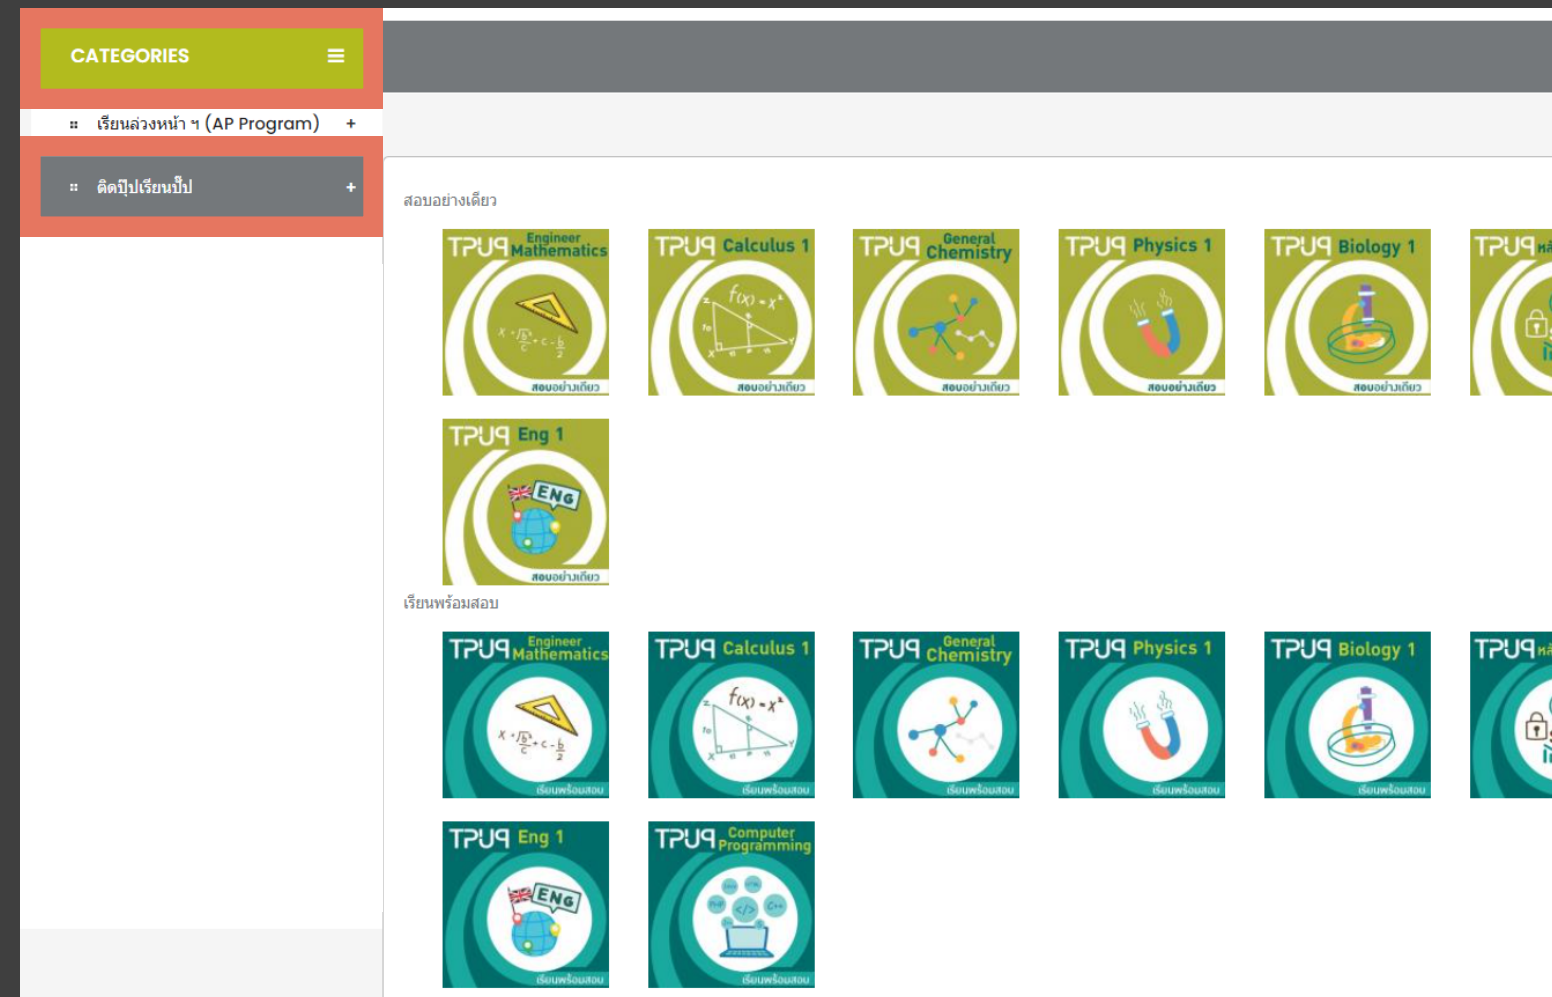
CATEGORIES

เรียนล่วงหน้า ฯ (AP Program) +

ติดปีปเรียนปั๊ป +

สอบอย่างเดียว

TPUQ Engineer Mathematics
สอบอย่างเดียว

TPUQ Calculus 1
$f(x)=x^2$
สอบอย่างเดียว

TPUQ General Chemistry
สอบอย่างเดียว

TPUQ Physics 1
สอบอย่างเดียว

TPUQ Biology 1
สอบอย่างเดียว

TPUQ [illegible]

TPUQ Eng 1
ENG
สอบอย่างเดียว

เรียนพร้อมสอบ

TPUQ Engineer Mathematics
เรียนพร้อมสอบ

TPUQ Calculus 1
$f(x)=x^2$
เรียนพร้อมสอบ

TPUQ General Chemistry
เรียนพร้อมสอบ

TPUQ Physics 1
เรียนพร้อมสอบ

TPUQ Biology 1
เรียนพร้อมสอบ

TPUQ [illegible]

TPUQ Eng 1
ENG
เรียนพร้อมสอบ

TPUQ Computer Programming
</>
C++
เรียนพร้อมสอบ